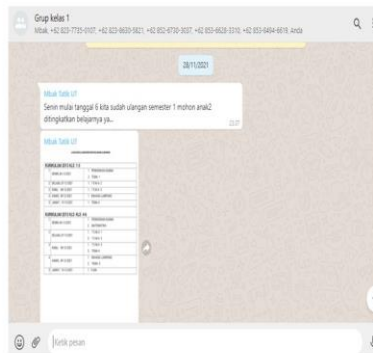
Grup kelas 1
Mbak, +62 823-7735-0107, +62 823-8630-5821, +62 852-6730-3037, +62 853-6628-3310, +62 853-6464-6619, Anda

28/11/2021

Mbak Talik U7
Senin mulai tanggal 6 kita sudah ulangan semester 1 mohon anak2 ditingkatkan belajarnya ya... 23.07

Mbak Talik U7
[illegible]

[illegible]

Ketik pesan